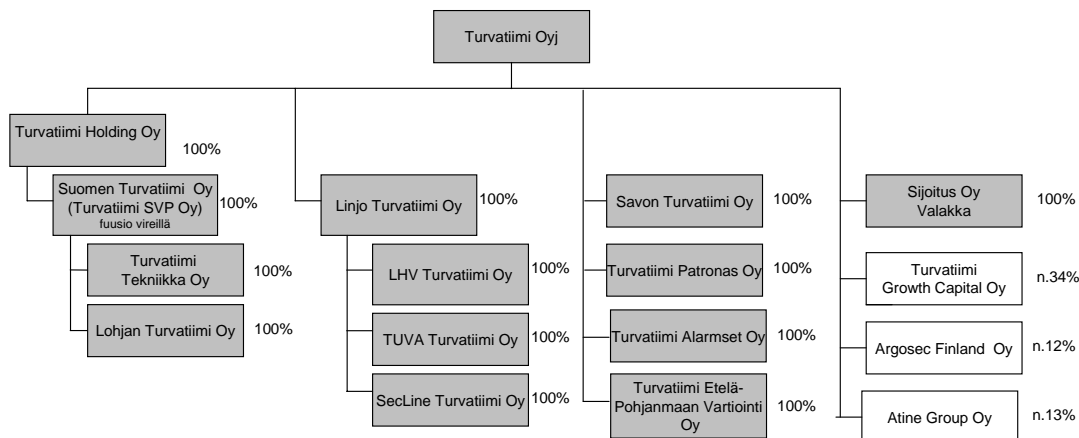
Turvatiimi Oyj

Turvatiimi Holding Oy
100%

Suomen Turvatiimi Oy (Turvatiimi SVP Oy) fuusio vireillä
100%

Turvatiimi Tekniikka Oy
100%

Lohjan Turvatiimi Oy
100%

Linjo Turvatiimi Oy
100%

LHV Turvatiimi Oy
100%

TUVA Turvatiimi Oy
100%

SecLine Turvatiimi Oy
100%

Savon Turvatiimi Oy
100%

Turvatiimi Patronas Oy
100%

Turvatiimi Alarmset Oy
100%

Turvatiimi Etelä-Pohjanmaan Vartiointi Oy
100%

Sijoitus Oy Valakka
100%

Turvatiimi Growth Capital Oy
n.34%

Argosec Finland Oy
n.12%

Atine Group Oy
n.13%